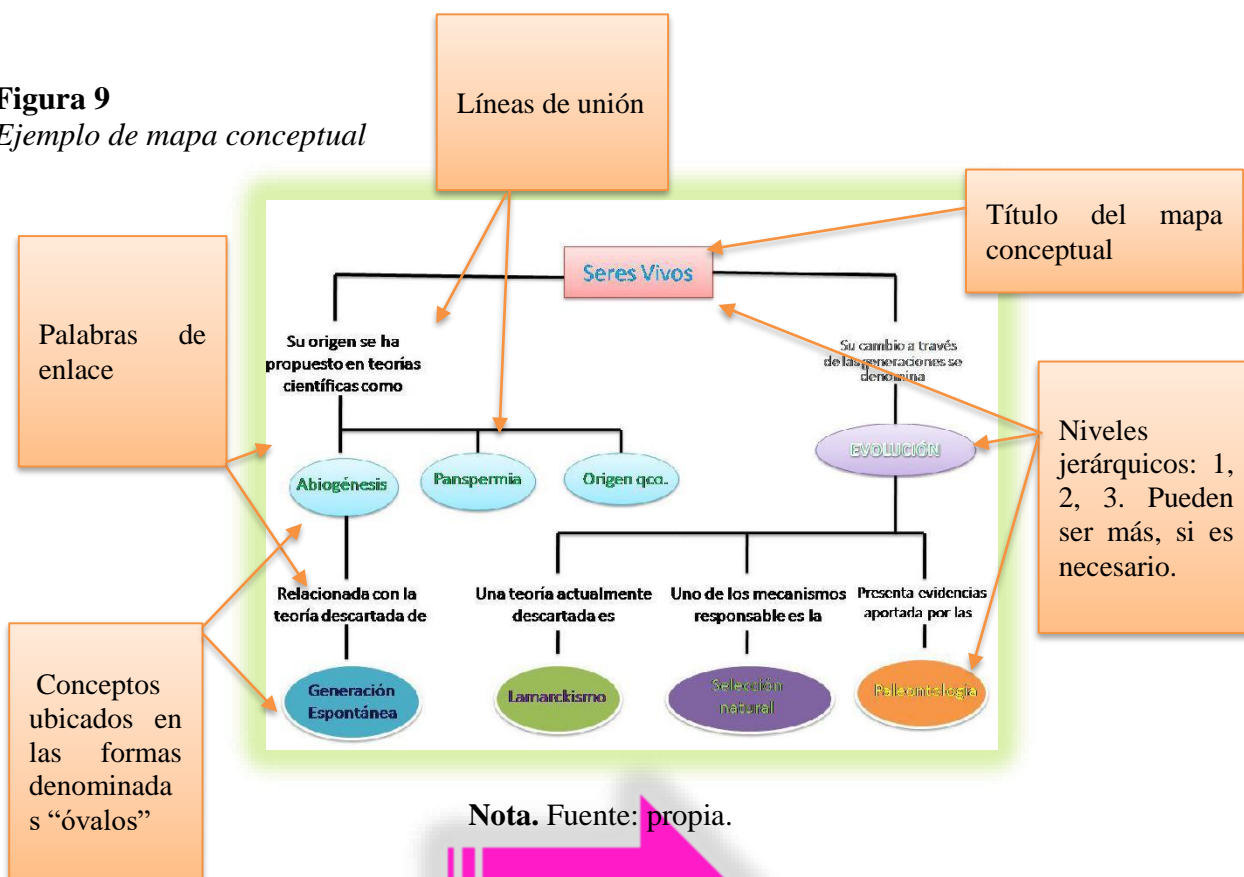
Figura 9
Ejemplo de mapa conceptual

Líneas de unión

Título del mapa conceptual

Palabras de enlace

Seres Vivos

Su origen se ha propuesto en teorías científicas como

Su cambio a través de las generaciones se denomina

Niveles jerárquicos: 1, 2, 3. Pueden ser más, si es necesario.

EVOLUCIÓN

Abiogénesis

Panspermia

Origen qco.

Relacionada con la teoría descartada de

Una teoría actualmente descartada es

Uno de los mecanismos responsable es la

Presenta evidencias aportada por las

Conceptos ubicados en las formas denominadas "óvalos"

Generación Espontánea

Lamarckismo

Selección natural

Paleontología

Nota. Fuente: propia.